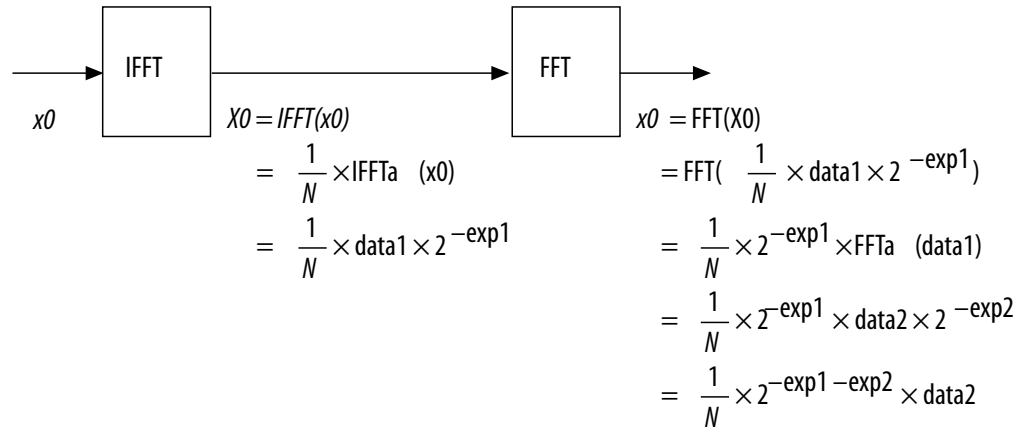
IFFT

FFT

$x0$

$X0 = IFFT(x0)$
$= \frac{1}{N} \times \text{IFFTa} \quad (x0)$
$= \frac{1}{N} \times \text{data1} \times 2^{-\text{exp1}}$

$x0 = \text{FFT}(X0)$
$= \text{FFT}( \frac{1}{N} \times \text{data1} \times 2^{-\text{exp1}})$
$= \frac{1}{N} \times 2^{-\text{exp1}} \times \text{FFTa} \quad (\text{data1})$
$= \frac{1}{N} \times 2^{-\text{exp1}} \times \text{data2} \times 2^{-\text{exp2}}$
$= \frac{1}{N} \times 2^{-\text{exp1} - \text{exp2}} \times \text{data2}$